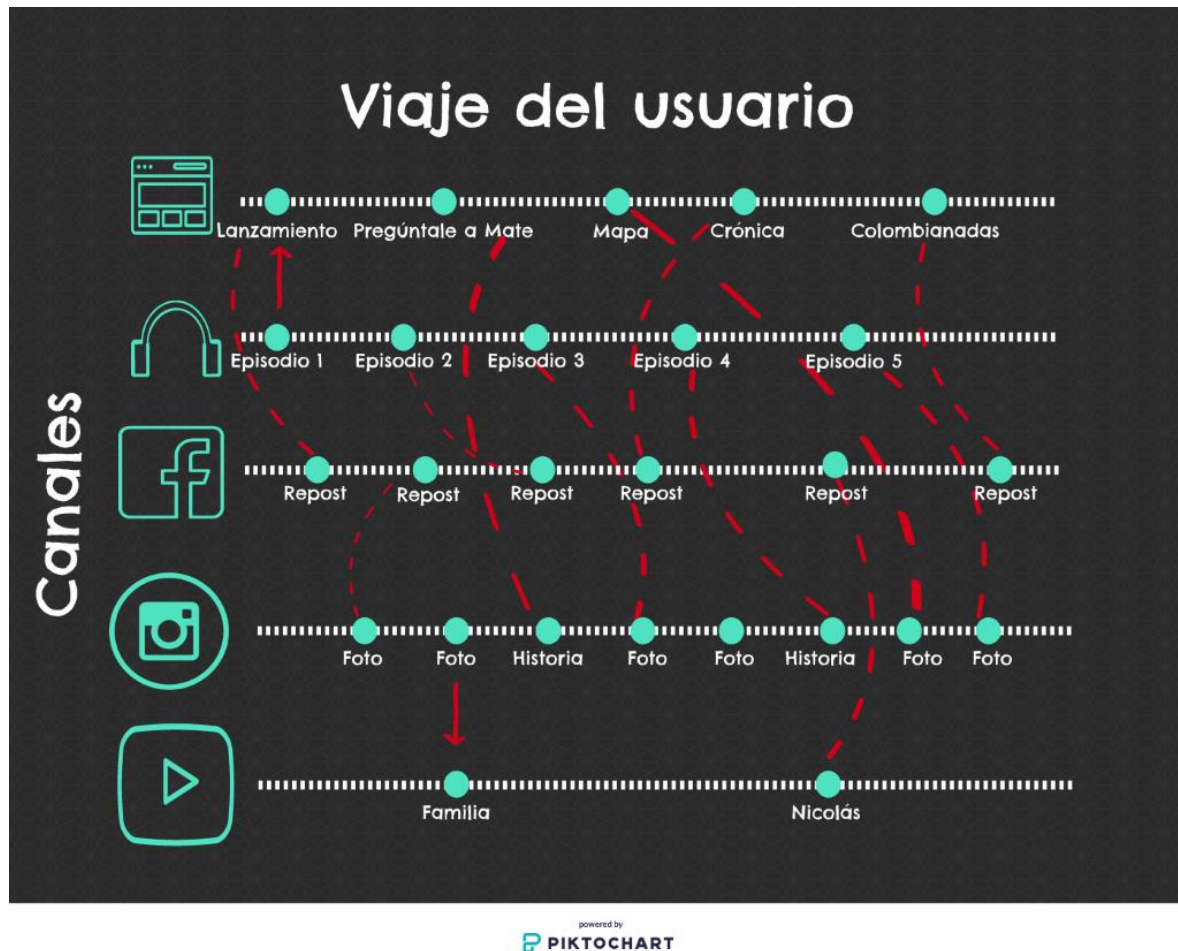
Viaje del usuario

Canales

Lanzamiento Pregúntale a Mate Mapa Crónica Colombianadas

Episodio 1 Episodio 2 Episodio 3 Episodio 4 Episodio 5

Repost Repost Repost Repost Repost Repost

Foto Foto Historia Foto Foto Historia Foto Foto

Familia Nicolás

powered by
PIKTOCHART